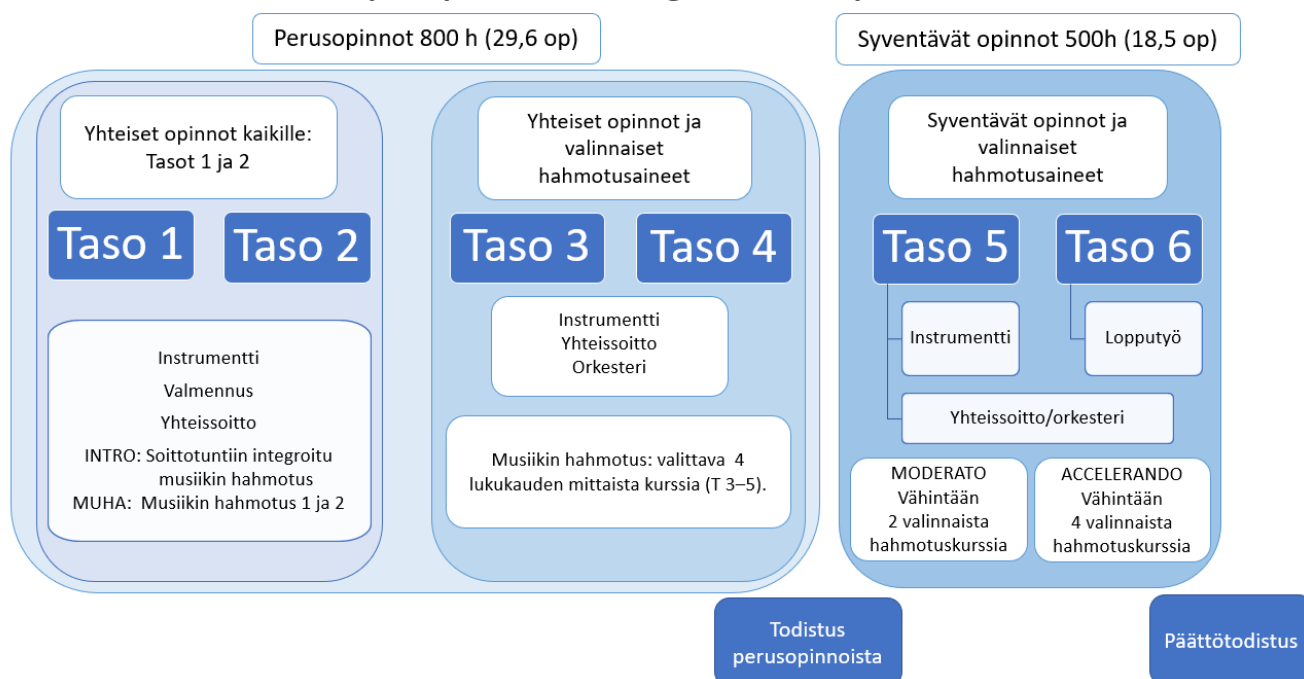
Perusopinnot 800 h (29,6 op)

Syventävät opinnot 500h (18,5 op)

Yhteiset opinnot kaikille: Tasot 1 ja 2

Taso 1

Taso 2

Instrumentti

Valmennus

Yhteissoitto

INTRO: Soittotuntiin integroitu musiikin hahmotus

MUHA: Musiikin hahmotus 1 ja 2

Yhteiset opinnot ja valinnaiset hahmotusaineet

Taso 3

Taso 4

Instrumentti
Yhteissoitto
Orkesteri

Musiikin hahmotus: valittava 4 lukukauden mittaista kurssia (T 3–5).

Syventävät opinnot ja valinnaiset hahmotusaineet

Taso 5

Taso 6

Instrumentti

Lopputyö

Yhteissoitto/orkesteri

MODERATO
Vähintään
2 valinnaista
hahmotuskurssia

ACCELERANDO
Vähintään
4 valinnaista
hahmotuskurssia

Todistus perusopinnoista

Päättötodistus